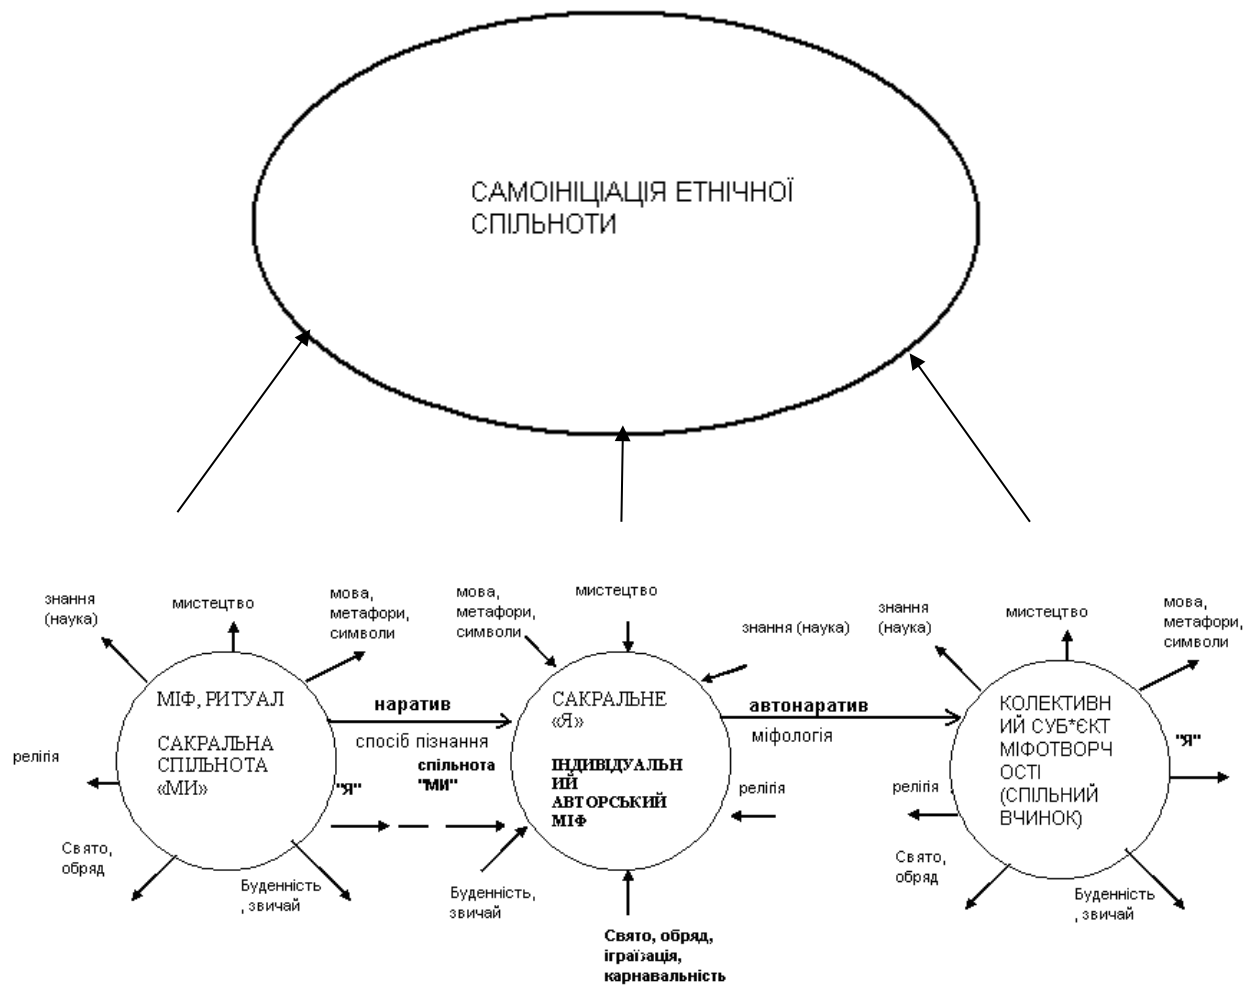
САМОІНІЦІАЦІЯ ЕТНІЧНОЇ СПІЛЬНОТИ

знання (наука)

мистецтво

мова, метафори, символи

МІФ, РИТУАЛ

САКРАЛЬНА СПІЛЬНОТА «МИ»

релігія

"Я"

Свято, обряд

Буденність, звичай

наратив

спосіб пізнання

спільнота "МИ"

мова, метафори, символи

мистецтво

знання (наука)

САКРАЛЬНЕ «Я»

ІНДИВІДУАЛЬНИЙ АВТОРСЬКИЙ МІФ

релігія

Буденність, звичай

Свято, обряд, іграїзація, карнавальність

автонаратив

міфологія

знання (наука)

мистецтво

мова, метафори, символи

КОЛЕКТИВНИЙ СУБ*ЄКТ МІФОТВОРЧОСТІ (СПІЛЬНИЙ ВЧИНОК)

"Я"

релігія

Свято, обряд

Буденність, звичай